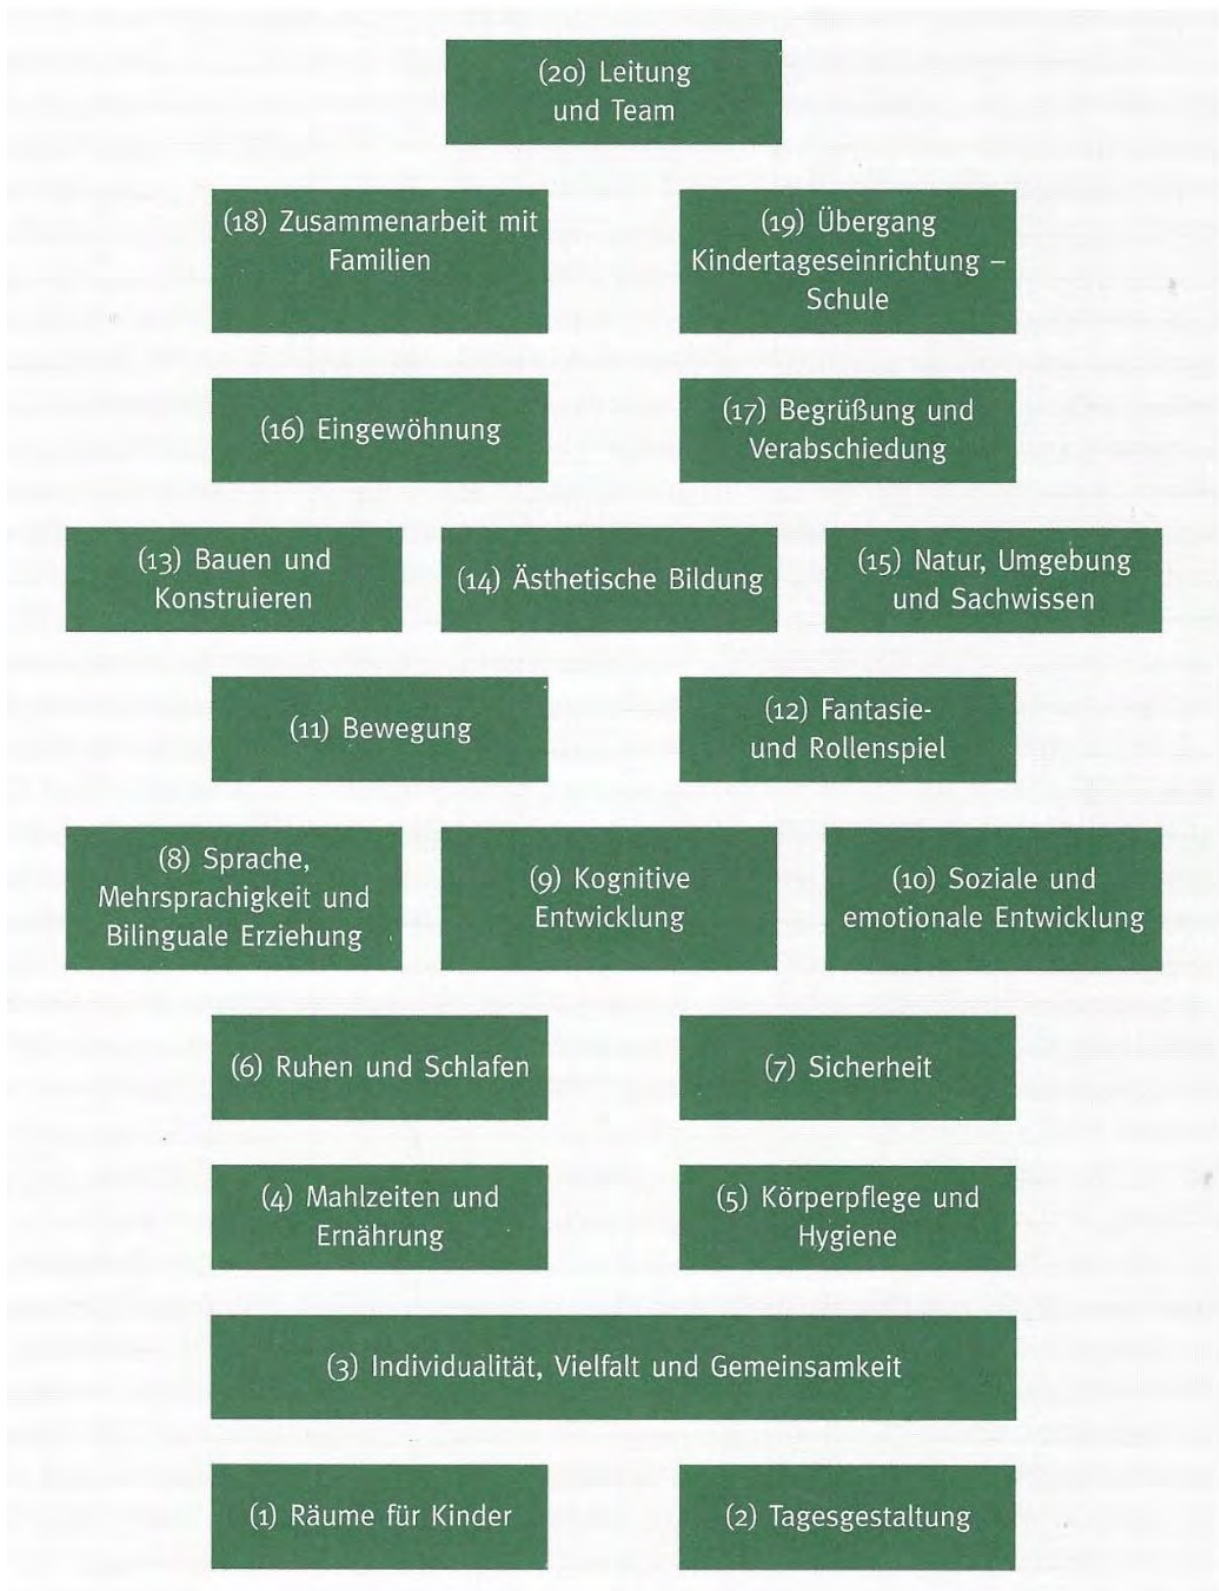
(20) Leitung und Team

(18) Zusammenarbeit mit Familien

(19) Übergang Kindertageseinrichtung – Schule

(16) Eingewöhnung

(17) Begrüßung und Verabschiedung

(13) Bauen und Konstruieren

(14) Ästhetische Bildung

(15) Natur, Umgebung und Sachwissen

(11) Bewegung

(12) Fantasie- und Rollenspiel

(8) Sprache, Mehrsprachigkeit und Bilinguale Erziehung

(9) Kognitive Entwicklung

(10) Soziale und emotionale Entwicklung

(6) Ruhen und Schlafen

(7) Sicherheit

(4) Mahlzeiten und Ernährung

(5) Körperpflege und Hygiene

(3) Individualität, Vielfalt und Gemeinsamkeit

(1) Räume für Kinder

(2) Tagesgestaltung